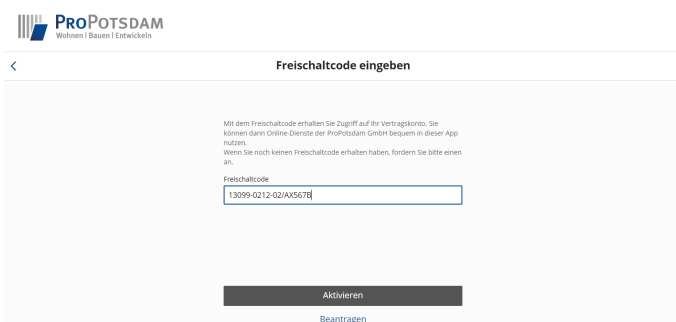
ProPotsdam
Wohnen | Bauen | Entwickeln

<

Freischaltcode eingeben

Mit dem Freischaltcode erhalten Sie Zugriff auf Ihr Vertragskonto. Sie können dann Online-Dienste der ProPotsdam GmbH bequem in dieser App nutzen.
Wenn Sie noch keinen Freischaltcode erhalten haben, fordern Sie bitte einen an.

Freischaltcode
13099-0212-02/AX567B

Aktivieren

Beantragen